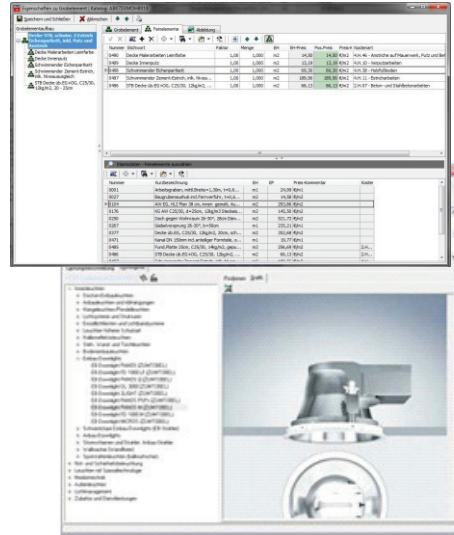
Eigenschaften zu Grobelement | Katalog: ABECOMICHERE

Speichern und Schließen | Abbrechen

Grobelemente | Feinelemente | Abbildung

Decke Malerarbeiten Leimfarbe
Decke Innenputz
Schwimmender Estrichparkett
Schwimmender Zement-Estrich, inkl. Strukturausgleich
STB Decke üb.EG+OG, C25/30, 12kg/m2, 20 - 25cm

| Nummer | Stichwort | Faktor | Menge | EH | EH-Preis | Pos.Preis | Preis-K | Kostenart |
|---|---|---|---|---|---|---|---|---|
| 5490 | Decke Malerarbeiten Leimfarbe | 1,00 | 1,000 | m2 | 14,50 | 14,50 | €/m2 | H.H.46 - Anstriche auf Mauerwerk, Putz und Beton |
| 5489 | Decke Innenputz | 1,00 | 1,000 | m2 | 22,19 | 22,19 | €/m2 | H.H.10 - Verputzarbeiten |
| 5488 | Schwimmender Estrichparkett | 1,00 | 1,000 | m2 | 69,30 | 69,30 | €/m2 | H.H.38 - Holzfußboden |
| 5487 | Schwimmender Zement-Estrich, inkl. Struu... | 1,00 | 1,000 | m2 | 185,56 | 185,56 | €/m2 | H.H.11 - Estricharbeiten |
| 5486 | STB Decke üb.EG+OG, C25/30, 12kg/m2, ... | 1,00 | 1,000 | m2 | 86,13 | 86,13 | €/m2 | D.H.07 - Beton- und Stahlbetonarbeiten |

Feinelemente - Feinelemente auswählen

| Nummer | Kurzbezeichnung | EH | EP | Preis-Kommentar | Kosten |
|---|---|---|---|---|---|
| 0001 | Arbeitsgruben, mitt.Breite=1,50m, t=0,6... | m3 | 24,09 | €/m3 | |
| 0027 | Baugrubenaushub inkl.Fernverfühn, t=1,... | m3 | 14,58 | €/m3 | |
| 0124 | AW EG, HLZ Plan 38 cm, innen gematt. Ku... | m2 | 353,88 | €/m2 | |
| 0176 | HG AW C20/30, d=25cm, 15kg/m2 Deckeis... | m2 | 145,30 | €/m2 | |
| 0250 | Dach gegen Wohnraum 35-30°, 3fim Dim... | m2 | 321,73 | €/m2 | |
| 0257 | Gebäudereinigung 35-30°, h=30cm | m2 | 235,11 | €/m2 | |
| 0377 | Decke üb.KG, C25/30, 13kg/m2, 20cm, sch... | m2 | 262,48 | €/m2 | |
| 0471 | Kanal DN 150mm incl.anteiliger Formstei, s... | m | 39,77 | €/m2 | |
| 0485 | Fund.Platte 30cm, C25/30, 14kg/m2, gewo... | m2 | 206,49 | €/m2 | D.H. |
| 0486 | STB Decke üb.EG+OG, C25/30, 12kg/m2, ... | m2 | 69,15 | €/m2 | D.H. |

Positionen | Grafik